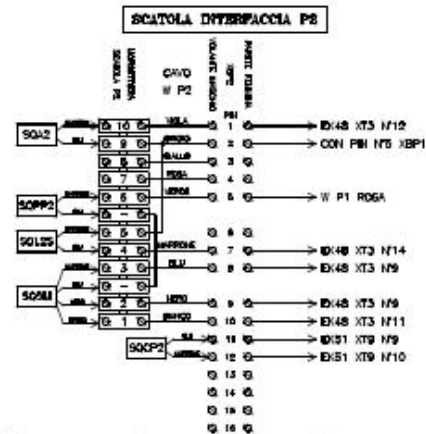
SCATOLA INTERFACCIA P8

SCATOLA P8
MORSETTIERA

CAVO
W P2

PIN

SQA2
SQPP2
SQL25
SQ5M
SQCP2

10
9
8
7
6
5
4
3
2
1

VIOLA
GRIGIO
GIALLO
ROSA
VERDE
MARRONE
BLU
NERO
BIANCO

BLU
MARRONE

1
2
3
4
5
6
7
8
9
10
11
12
13
14
15
16

EK48 XT3 N°12
CON PIN N°5 XBP1
W P1 ROSA
EK48 XT3 N°14
EK48 XT3 N°9
EK48 XT3 N°9
EK48 XT3 N°11
EK51 XT9 N°9
EK51 XT9 N°10